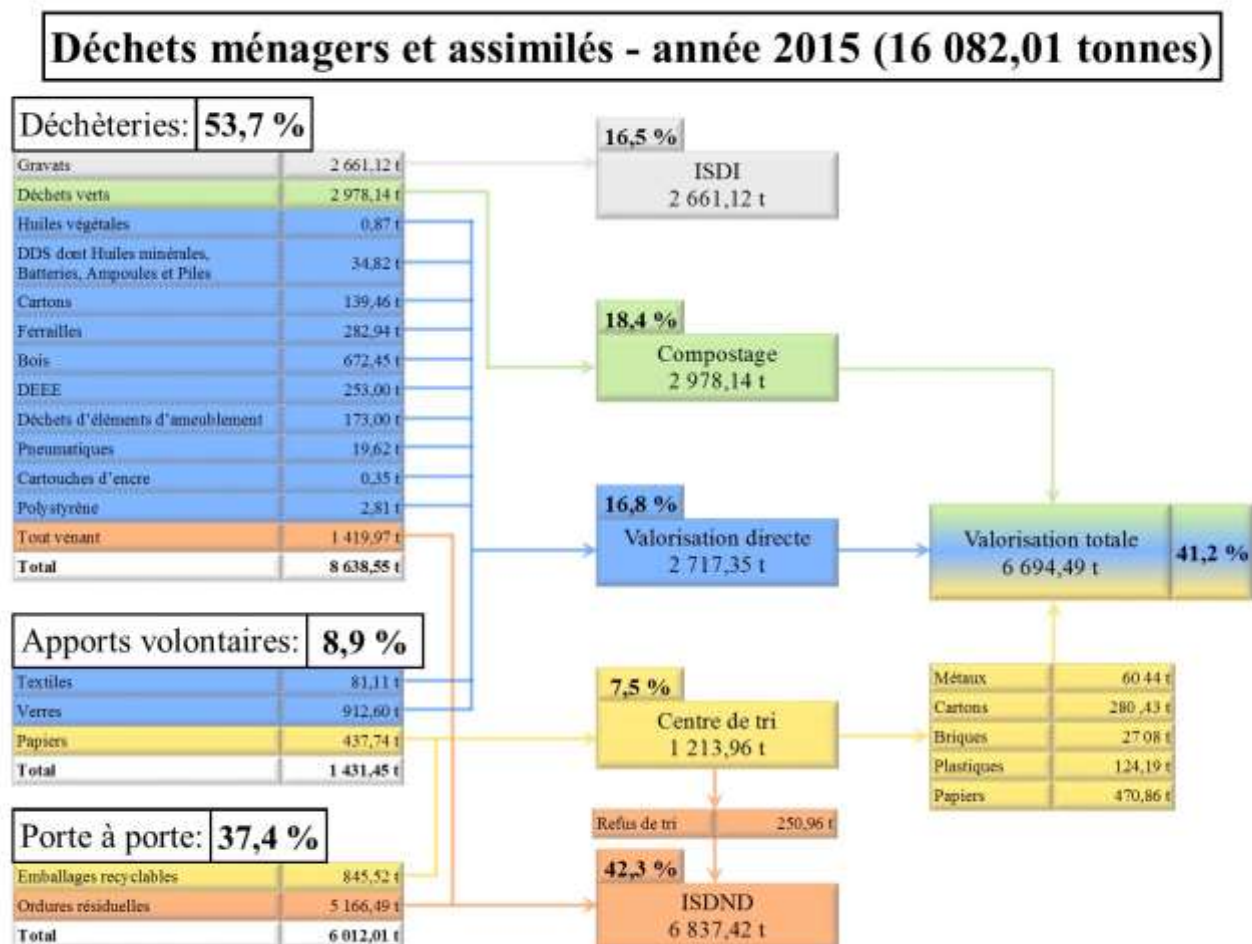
Déchets ménagers et assimilés - année 2015 (16 082,01 tonnes)

Déchèteries: 53,7 %

| | |
|---|---|
| Gravats | 2 661,12 t |
| Déchets verts | 2 978,14 t |
| Huiles végétales | 0,87 t |
| DDS dont Huiles minérales, Batteries, Ampoules et Piles | 34,82 t |
| Cartons | 139,46 t |
| Ferrailles | 282,94 t |
| Bois | 672,45 t |
| DEEE | 253,00 t |
| Déchets d'éléments d'ameublement | 173,00 t |
| Pneumatiques | 19,62 t |
| Cartouches d'encre | 0,35 t |
| Polystyrène | 2,81 t |
| Tout venant | 1 419,97 t |
| Total | 8 638,55 t |

Apports volontaires: 8,9 %

| | |
|---|---|
| Textiles | 81,11 t |
| Verres | 912,60 t |
| Papiers | 437,74 t |
| Total | 1 431,45 t |

Porte à porte: 37,4 %

| | |
|---|---|
| Emballages recyclables | 845,52 t |
| Ordures résiduelles | 5 166,49 t |
| Total | 6 012,01 t |

16,5 %
ISDI
2 661,12 t

18,4 %
Compostage
2 978,14 t

16,8 %
Valorisation directe
2 717,35 t

Valorisation totale
6 694,49 t
41,2 %

7,5 %
Centre de tri
1 213,96 t

| | |
|---|---|
| Métaux | 60 44 t |
| Cartons | 280 ,43 t |
| Briques | 27 08 t |
| Plastiques | 124,19 t |
| Papiers | 470,86 t |

Refus de tri 250,96 t

42,3 %
ISDND
6 837,42 t